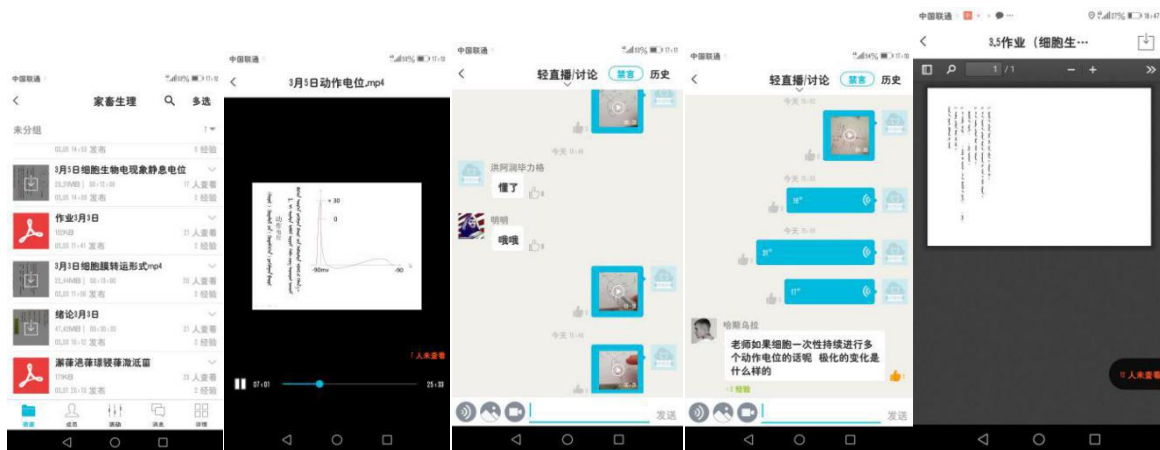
中国联通 18% 17:10

家畜生理 多选

未分组

03.08 14:53 发布 0 经验

3月5日细胞生物电现象静息电位
03.08 14:00 发布 17 人查看 0 经验

作业3月3日
03.03 11:41 发布 21 人查看 2 经验

3月3日细胞膜转运形式mp4
03.03 11:00 发布 20 人查看 2 经验

绪论3月3日
03.03 10:12 发布 21 人查看 2 经验

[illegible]
03.02 20:13 发布 23 人查看 2 经验

资源 成员 活动 消息 详情

中国联通 17:10

3月5日动作电位.mp4

+30
0
-90mv
-90

1人未查看

07:01 25:33

中国联通 17:11

轻直播/讨论 禁言 历史

今天 11:45

洪阿润毕力格
懂了

明明
哦哦

今天 11:45

今天 11:45

发送

中国联通 17:11

轻直播/讨论 禁言 历史

今天 11:45

今天 11:45

今天 11:45

哈斯乌拉
老师如果细胞一次性持续进行多个动作电位的话呢 极化的变化是什么样的
+1 经验

发送

中国联通 17:47

3.5作业（细胞生⋯

1 / 1

1人未查看